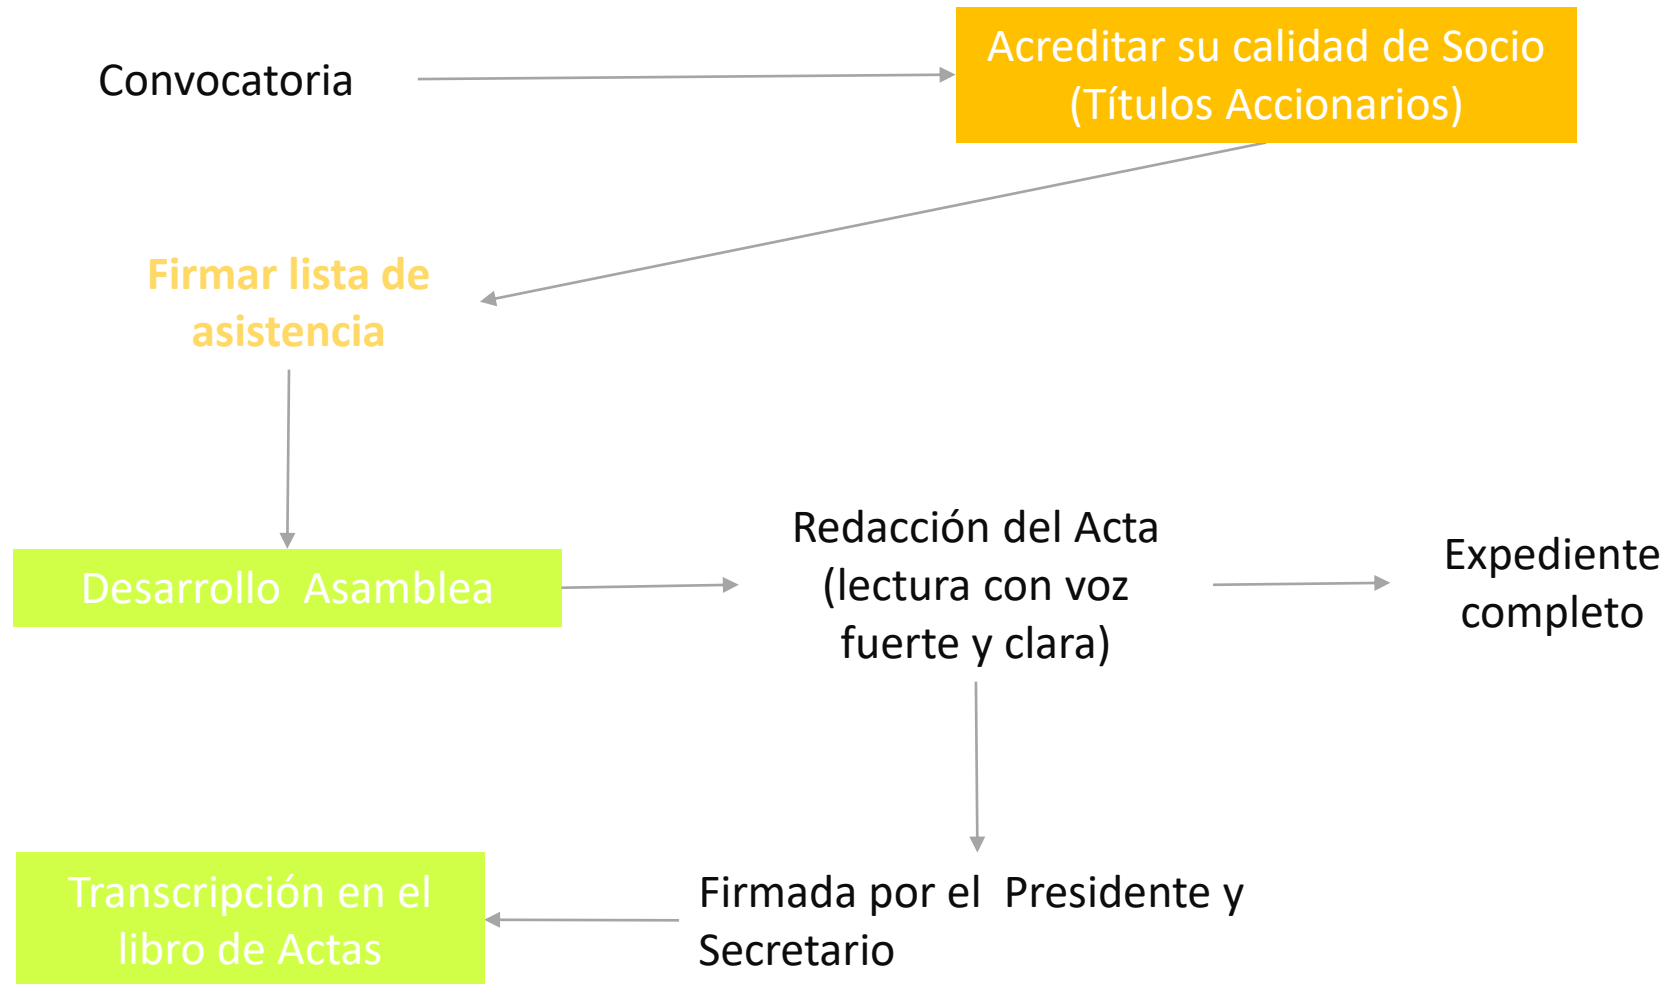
Convocatoria

Acreditar su calidad de Socio (Títulos Accionarios)

Firmar lista de asistencia

Desarrollo Asamblea

Redacción del Acta (lectura con voz fuerte y clara)

Expediente completo

Firmada por el Presidente y Secretario

Transcripción en el libro de Actas